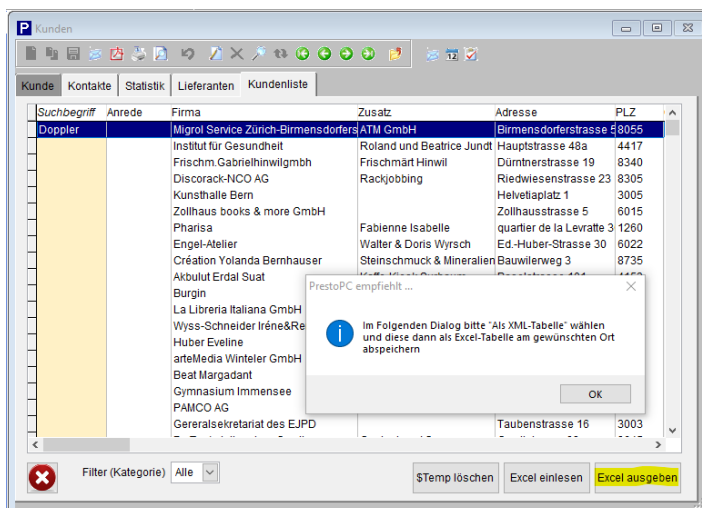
Kunden

Kunde | Kontakte | Statistik | Lieferanten | Kundenliste

| Suchbegriff | Anrede | Firma | Zusatz | Adresse | PLZ |
|---|---|---|---|---|---|
| Doppler | | Migrol Service Zürich-Birmensdorfers | ATM GmbH | Birmensdorferstrasse 5 | 8055 |
| | | Institut für Gesundheit | Roland und Beatrice Jundt | Hauptstrasse 48a | 4417 |
| | | Frischm.Gabrielhinwilgmbh | Frischmärt Hinwil | Dürntnerstrasse 19 | 8340 |
| | | Discorack-NCO AG | Rackjobbing | Riedwiesenstrasse 23 | 8305 |
| | | Kunsthalle Bern | | Helvetiaplatz 1 | 3005 |
| | | Zollhaus books & more GmbH | | Zollhausstrasse 5 | 6015 |
| | | Pharisa | Fabienne Isabelle | quartier de la Levratte 3 | 1260 |
| | | Engel-Atelier | Walter & Doris Wyrsch | Ed.-Huber-Strasse 30 | 6022 |
| | | Création Yolanda Bernhauser | Steinschmuck & Mineralien | Bauwilerweg 3 | 8735 |
| | | Akbulut Erdal Suat | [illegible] | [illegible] | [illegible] |
| | | Burgin | | | |
| | | La Libreria Italiana GmbH | | | |
| | | Wyss-Schneider Iréne&Re | | | |
| | | Huber Eveline | | | |
| | | arteMedia Winteler GmbH | | | |
| | | Beat Margadant | | | |
| | | Gymnasium Immensee | | | |
| | | PAMCO AG | | | |
| | | Gereralsekretariat des EJPD | | Taubenstrasse 16 | 3003 |

PrestoPC empfiehlt ...

Im Folgenden Dialog bitte "Als XML-Tabelle" wählen und diese dann als Excel-Tabelle am gewünschten Ort abspeichern

OK

Filter (Kategorie) Alle

$Temp löschen | Excel einlesen | Excel ausgeben